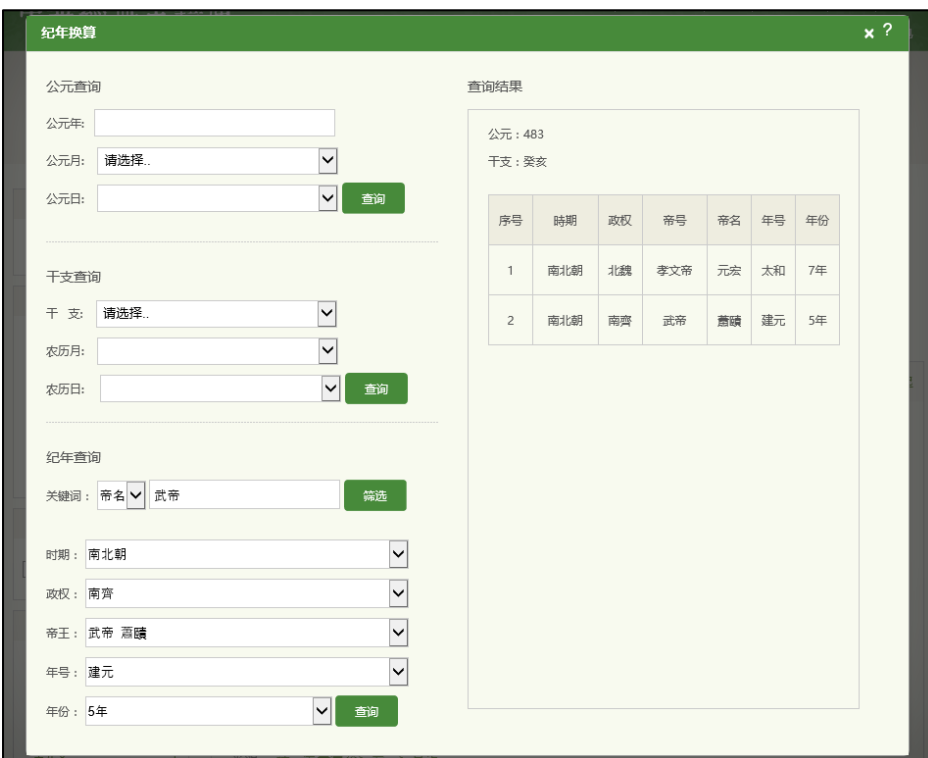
纪年换算

公元查询

公元年:

公元月: 请选择..

公元日:

查询

干支查询

干 支: 请选择..

农历月:

农历日:

查询

纪年查询

关键词: 帝名 武帝

篩选

时期: 南北朝

政权: 南齊

帝王: 武帝 蕭賾

年号: 建元

年份: 5年

查询

查询结果

公元: 483

干支: 癸亥

| 序号 | 時期 | 政权 | 帝号 | 帝名 | 年号 | 年份 |
|---|---|---|---|---|---|---|
| 1 | 南北朝 | 北魏 | 孝文帝 | 元宏 | 太和 | 7年 |
| 2 | 南北朝 | 南齊 | 武帝 | 蕭賾 | 建元 | 5年 |